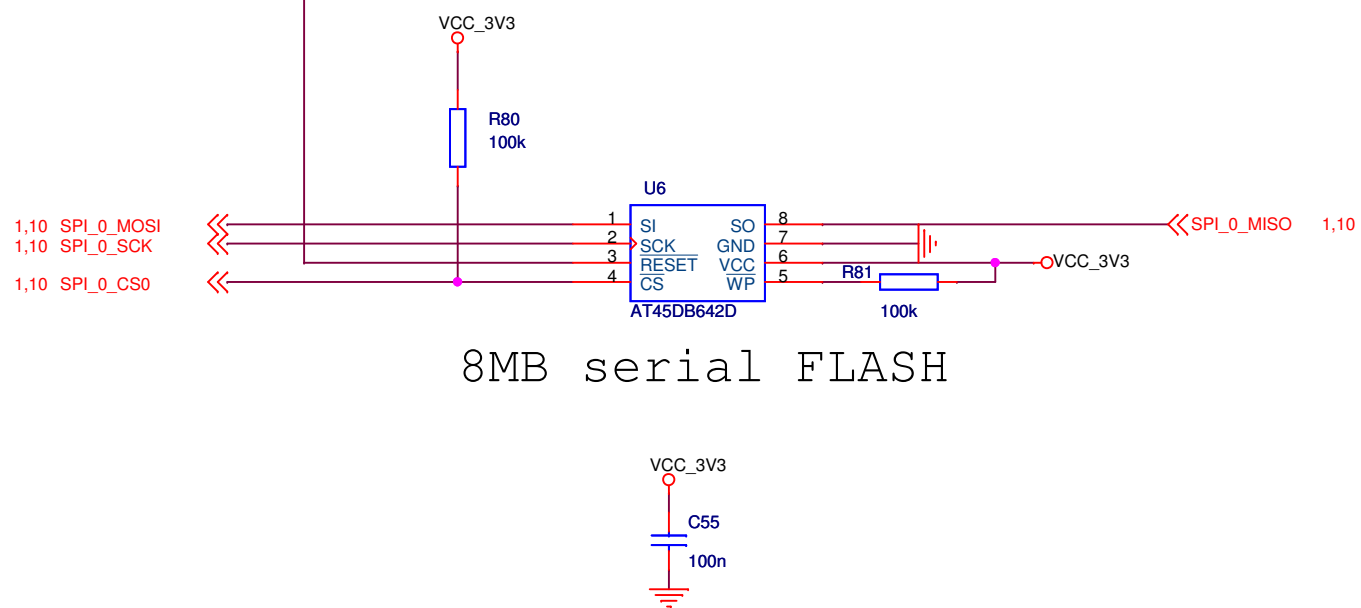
VCC_3V3

R80
100k

U6

1,10 SPI_0_MOSI
1,10 SPI_0_SCK
1,10 SPI_0_CS0

1 SI
2 SCK
3 $\overline{RESET}$
4 $\overline{CS}$

SO 8
GND 7
VCC 6
$\overline{WP}$ 5

AT45DB642D

SPI_0_MISO 1,10

VCC_3V3

R81
100k

8MB serial FLASH

VCC_3V3
C55
100n